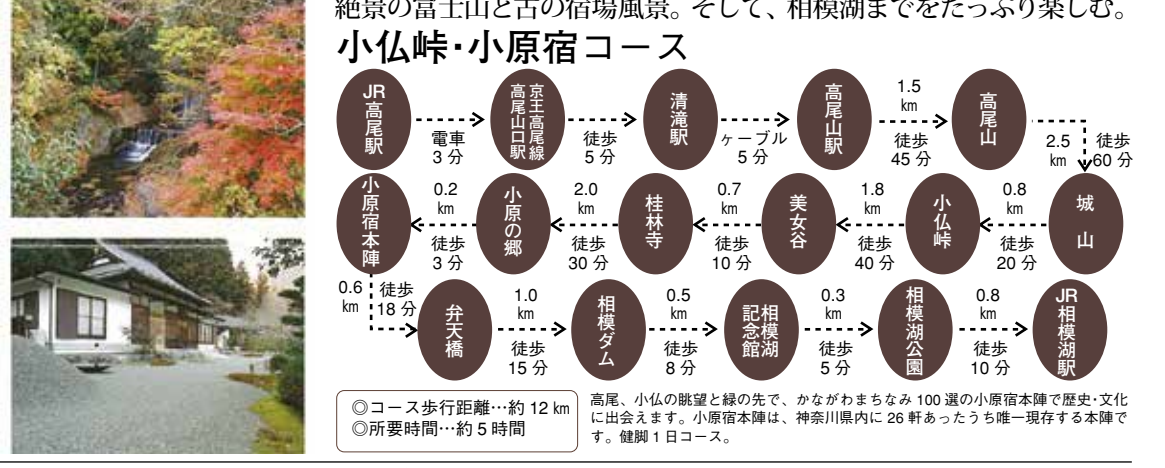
絶景の富士山と古の宿場風景。そして、相模湖までをたっぷり楽しむ。

小仏峠・小原宿コース

JR高尾駅 電車 3分 京王高尾線高尾山口駅 徒歩 5分 清滝駅 ケーブル 5分 高尾山駅 1.5km 徒歩 45分 高尾山 2.5km 徒歩 60分 城山 0.8km 徒歩 20分 小仏峠 1.8km 徒歩 40分 美女谷 0.7km 徒歩 10分 桂林寺 2.0km 徒歩 30分 小原の郷 0.2km 徒歩 3分 小原宿本陣 0.6km 徒歩 18分 弁天橋 1.0km 徒歩 15分 相模ダム 0.5km 徒歩 8分 相模湖記念館 0.3km 徒歩 5分 相模湖公園 0.8km 徒歩 10分 JR相模湖駅

◎コース歩行距離…約 12 km
◎所要時間…約 5 時間

高尾、小仏の眺望と緑の先で、かながわまちなみ 100 選の小原宿本陣で歴史・文化に出会えます。小原宿本陣は、神奈川県内に 26 軒あったうち唯一現存する本陣です。健脚 1 日コース。